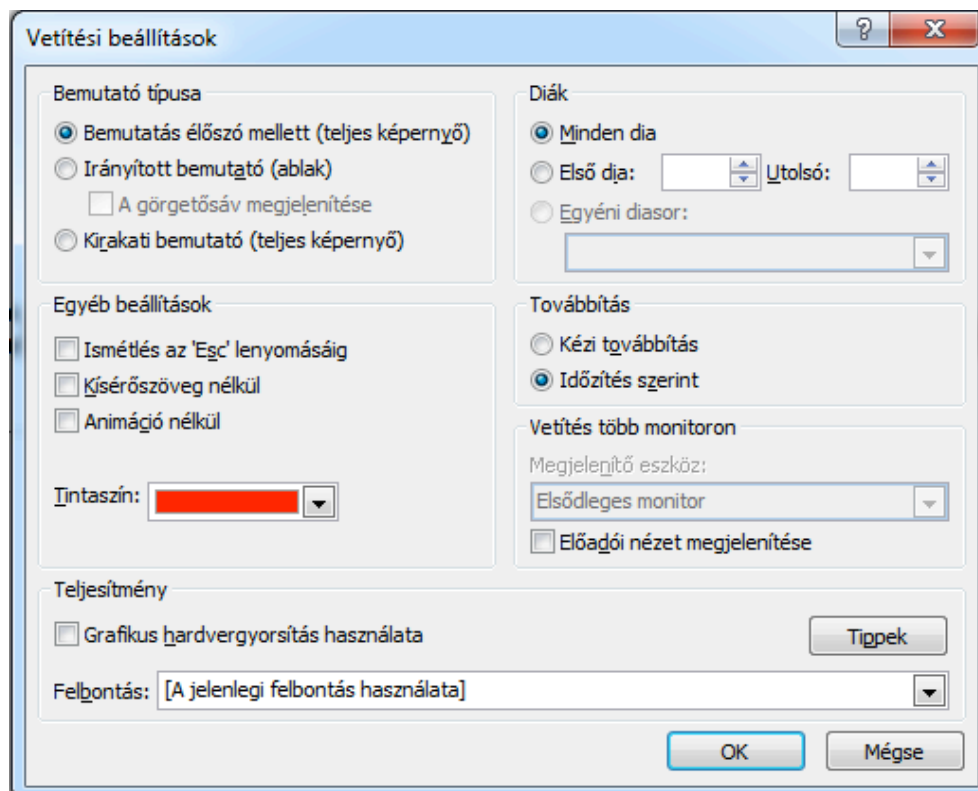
Vetítési beállítások

?

X

Bemutató típusa

Bemutatás előszó mellett (teljes képernyő)

Irányított bemutató (ablak)

A görgetősáv megjelenítése

Kirakati bemutató (teljes képernyő)

Diák

Minden dia

Első dia:

Utolsó:

Egyéni diasor:

Egyéb beállítások

Ismétlés az 'Esc' lenyomásáig

Kísérőszöveg nélkül

Animáció nélkül

Tintaszín:

Továbbítás

Kézi továbbítás

Időzítés szerint

Vetítés több monitoron

Megjelenítő eszköz:

Elsődleges monitor

Előadói nézet megjelenítése

Teljesítmény

Grafikus hardvergyorsítás használata

Tippek

Felbontás:

[A jelenlegi felbontás használata]

OK

Mégse